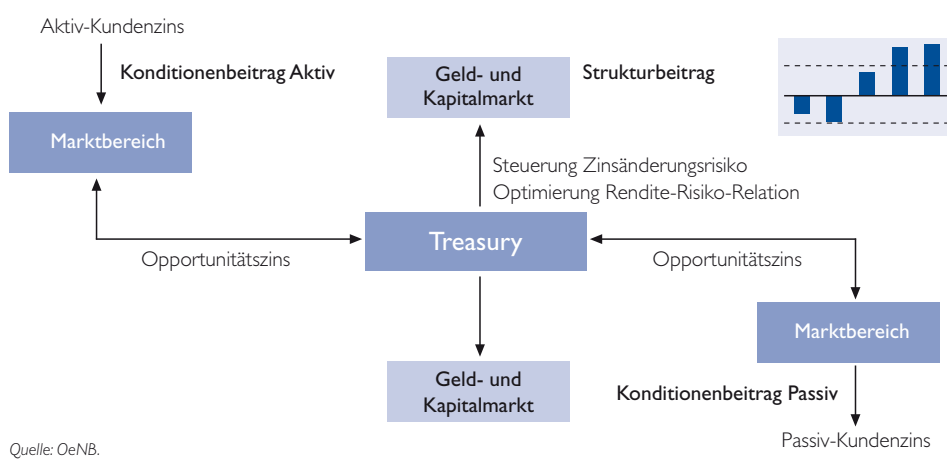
Aktiv-Kundenzins

Konditionenbeitrag Aktiv

Marktbereich

Geld- und Kapitalmarkt

Strukturbeitrag

Steuerung Zinsänderungsrisiko
Optimierung Rendite-Risiko-Relation

Opportunitätszins

Treasury

Opportunitätszins

Marktbereich

Geld- und Kapitalmarkt

Konditionenbeitrag Passiv

Passiv-Kundenzins

Quelle: OeNB.